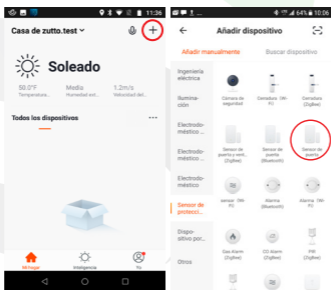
11:36

Casa de zutto.test

Soleado

50.0°F
Temperatura...

Media
Humedad ext...

1.2m/s
Velocidad del...

Todos los dispositivos

Mi Hogar

Inteligencia

Yo

64% 11:36

Añadir dispositivo

Añadir manualmente

Buscar dispositivo

Ingeniería eléctrica

Iluminación

Electrodoméstico...

Electrodoméstico...

Electrodoméstico

Sensor de protecci...

Dispositivo por...

Otros

Cámara de seguridad

Gateway (Wi-Fi)

Gateway (ZigBee)

Sensor de puerta y vent... (ZigBee)

Sensor de puerta (Bluetooth)

Sensor de puerta

sensor (Wi-Fi)

Alarma (Bluetooth)

Alarma (Wi-Fi)

Gas Alarm (ZigBee)

CO Alarm (ZigBee)

PIR (ZigBee)